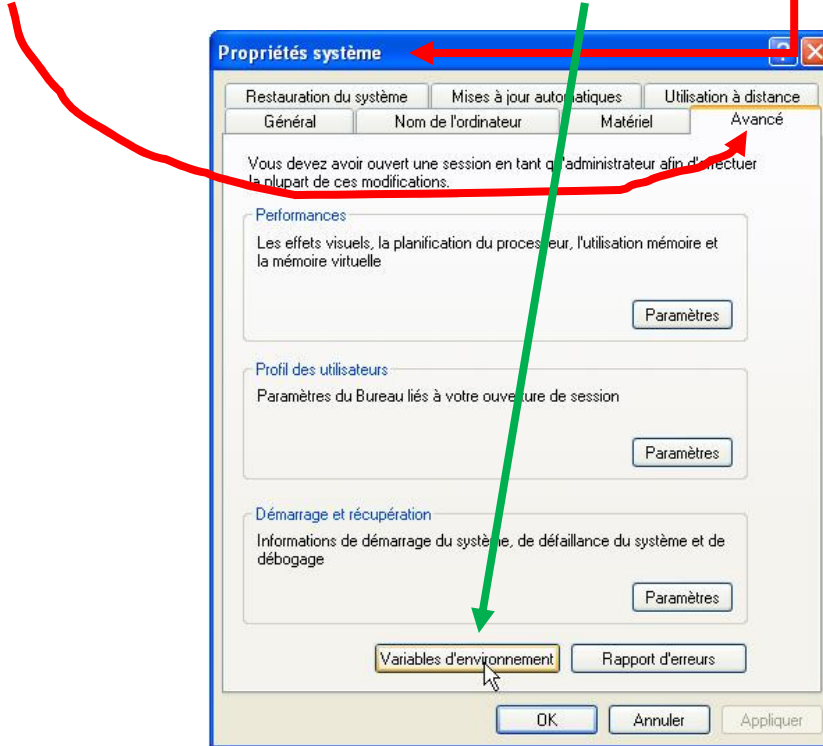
Propriétés système

Restauration du système | Mises à jour automatiques | Utilisation à distance
Général | Nom de l'ordinateur | Matériel | Avancé

Vous devez avoir ouvert une session en tant qu'administrateur afin d'effectuer la plupart de ces modifications.

Performances
Les effets visuels, la planification du processeur, l'utilisation mémoire et la mémoire virtuelle

Paramètres

Profil des utilisateurs
Paramètres du Bureau liés à votre ouverture de session

Paramètres

Démarrage et récupération
Informations de démarrage du système, de défaillance du système et de débogage

Paramètres

Variables d'environnement
Rapport d'erreurs

OK
Annuler
Appliquer